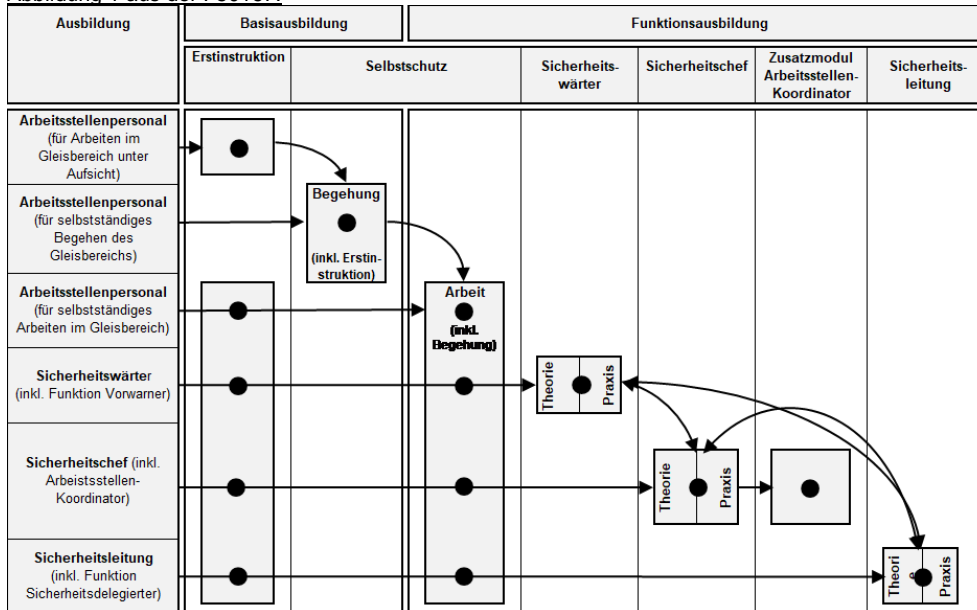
Abbildung 1 aus der Föeisr

| Ausbildung | Basisausbildung | | Funktionsausbildung | | | |
|---|---|---|---|---|---|---|
| | Erstinstruktion | Selbstschutz | Sicherheitswärter | Sicherheitschef | Zusatzmodul Arbeitsstellen-Koordinator | Sicherheitsleitung |
| Arbeitsstellenpersonal (für Arbeiten im Gleisbereich unter Aufsicht) | ● | | | | | |
| Arbeitsstellenpersonal (für selbstständiges Begehen des Gleisbereichs) | | Begehung ● (inkl. Erstinstruktion) | | | | |
| Arbeitsstellenpersonal (für selbstständiges Arbeiten im Gleisbereich) | ● | Arbeit ● (inkl. Begehung) | | | | |
| Sicherheitswärter (inkl. Funktion Vorwarner) | ● | ● | Theorie ● Praxis | | | |
| Sicherheitschef (inkl. Arbeistsstellen-Koordinator) | ● | ● | | Theorie ● Praxis | ● | |
| Sicherheitsleitung (inkl. Funktion Sicherheitsdelegierter) | ● | ● | | | | Theorie ● Praxis |